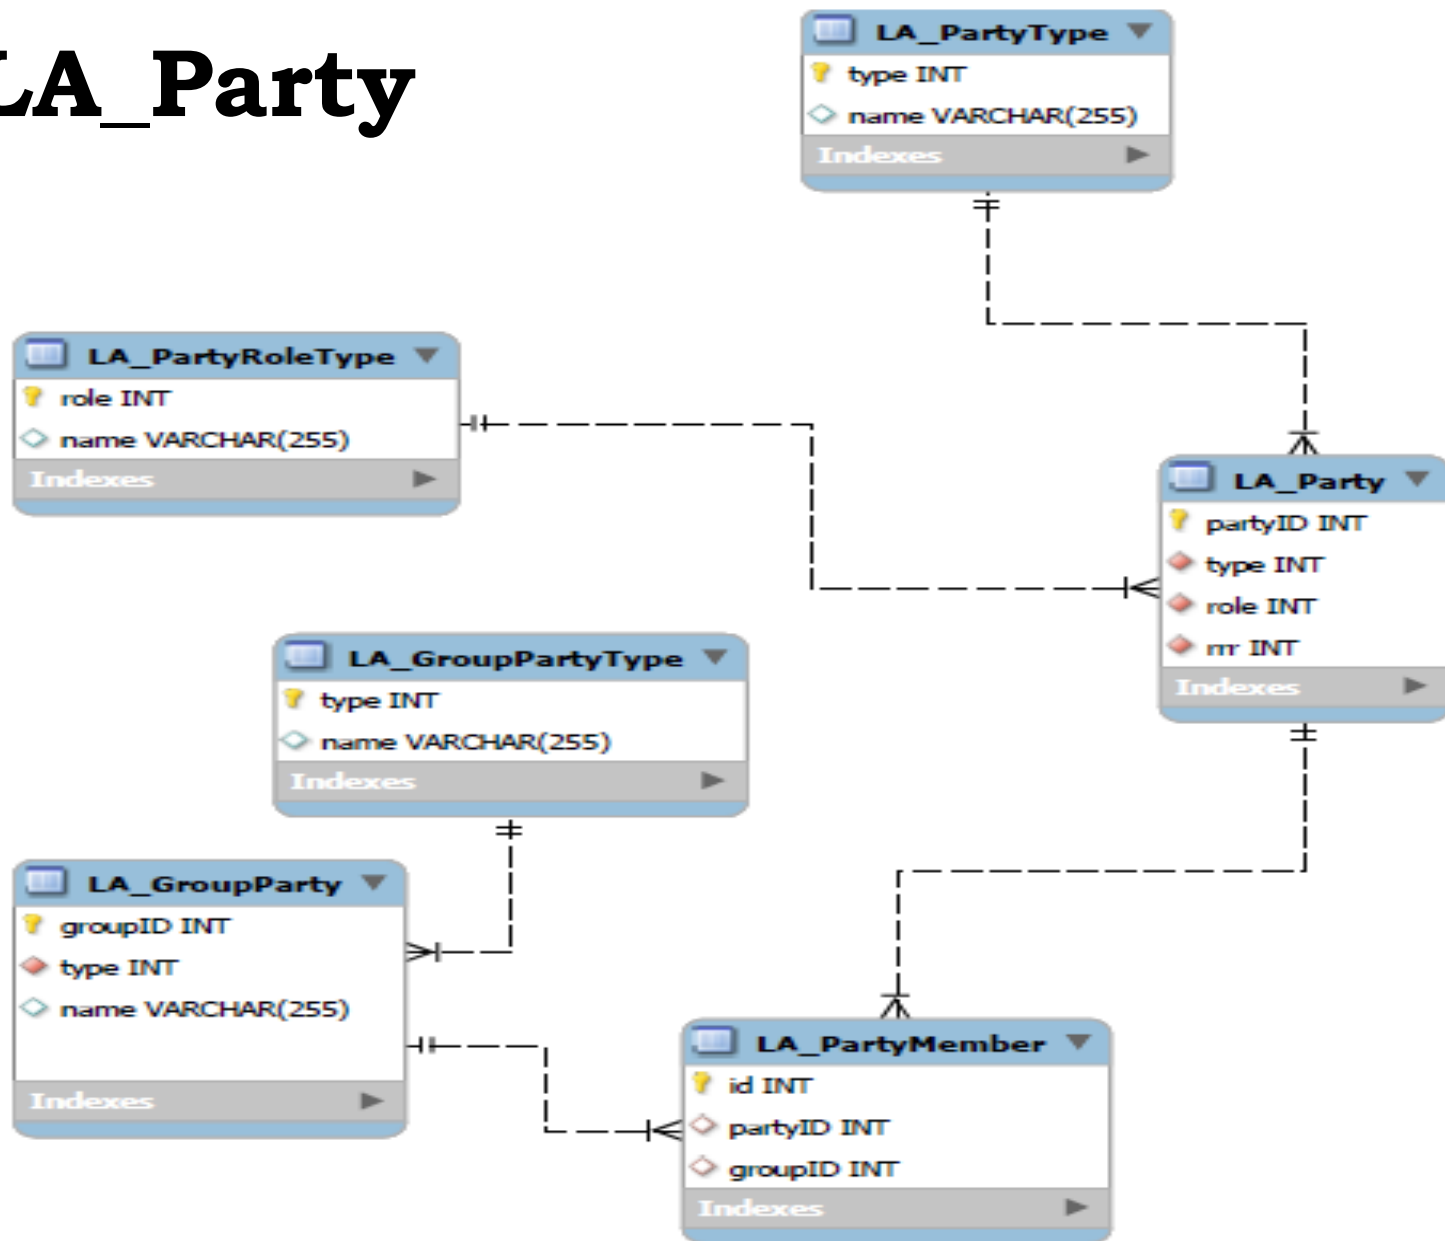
LA_Party

LA_PartyType
type INT
name VARCHAR(255)
Indexes

LA_PartyRoleType
role INT
name VARCHAR(255)
Indexes

LA_Party
partyID INT
type INT
role INT
rrr INT
Indexes

LA_GroupPartyType
type INT
name VARCHAR(255)
Indexes

LA_GroupParty
groupID INT
type INT
name VARCHAR(255)
Indexes

LA_PartyMember
id INT
partyID INT
groupID INT
Indexes